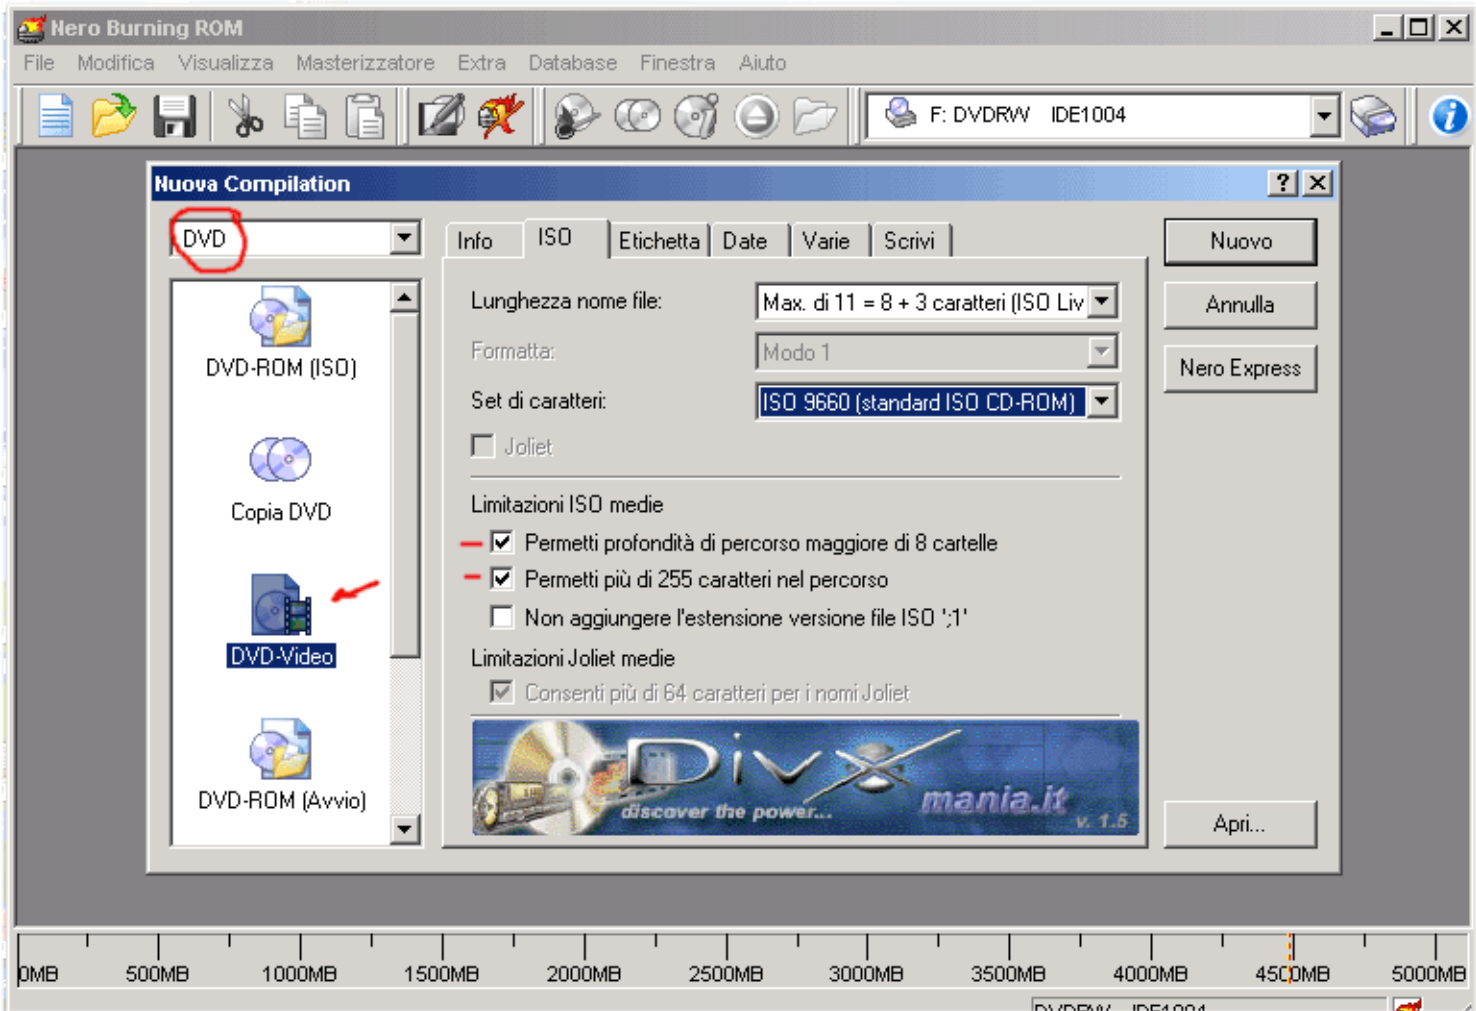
Nero Burning ROM

File Modifica Visualizza Masterizzatore Extra Database Finestra Aiuto

F: DVDRW IDE1004

Nuova Compilation

DVD

DVD-ROM (ISO)

Copia DVD

DVD-Video

DVD-ROM (Avvio)

Info ISO Etichetta Date Varie Scrivi

Lunghezza nome file: Max. di 11 = 8 + 3 caratteri (ISO Liv

Formatta: Modo 1

Set di caratteri: ISO 9660 (standard ISO CD-ROM)

Joliet

Limitazioni ISO medie

Permetti profondità di percorso maggiore di 8 cartelle

Permetti più di 255 caratteri nel percorso

Non aggiungere l'estensione versione file ISO ';1'

Limitazioni Joliet medie

Consenti più di 64 caratteri per i nomi Joliet

DivX discover the power... mania.it v. 1.5

Nuovo

Annulla

Nero Express

Apri...

0MB 500MB 1000MB 1500MB 2000MB 2500MB 3000MB 3500MB 4000MB 4500MB 5000MB

DVDRW IDE1004